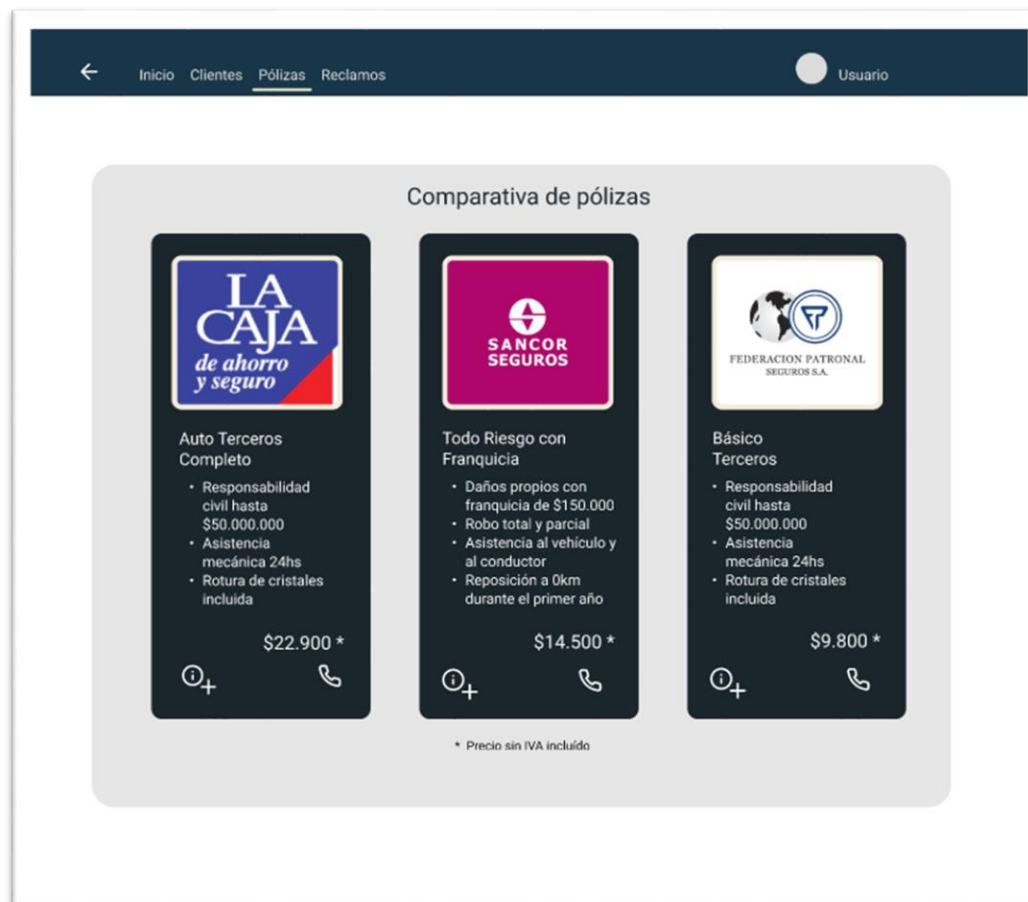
Inicio Clientes Pólizas Reclamos

Usuario

Comparativa de pólizas

LA CAJA de ahorro y seguro

Auto Terceros Completo

- Responsabilidad civil hasta \$50.000.000
- Asistencia mecánica 24hs
- Rotura de cristales incluida

\$22.900 *

SANCOR SEGUROS

Todo Riesgo con Franquicia

- Daños propios con franquicia de \$150.000
- Robo total y parcial
- Asistencia al vehículo y al conductor
- Reposición a 0km durante el primer año

\$14.500 *

FEDERACION PATRONAL SEGUROS S.A.

Básico Terceros

- Responsabilidad civil hasta \$50.000.000
- Asistencia mecánica 24hs
- Rotura de cristales incluida

\$9.800 *

* Precio sin IVA incluido